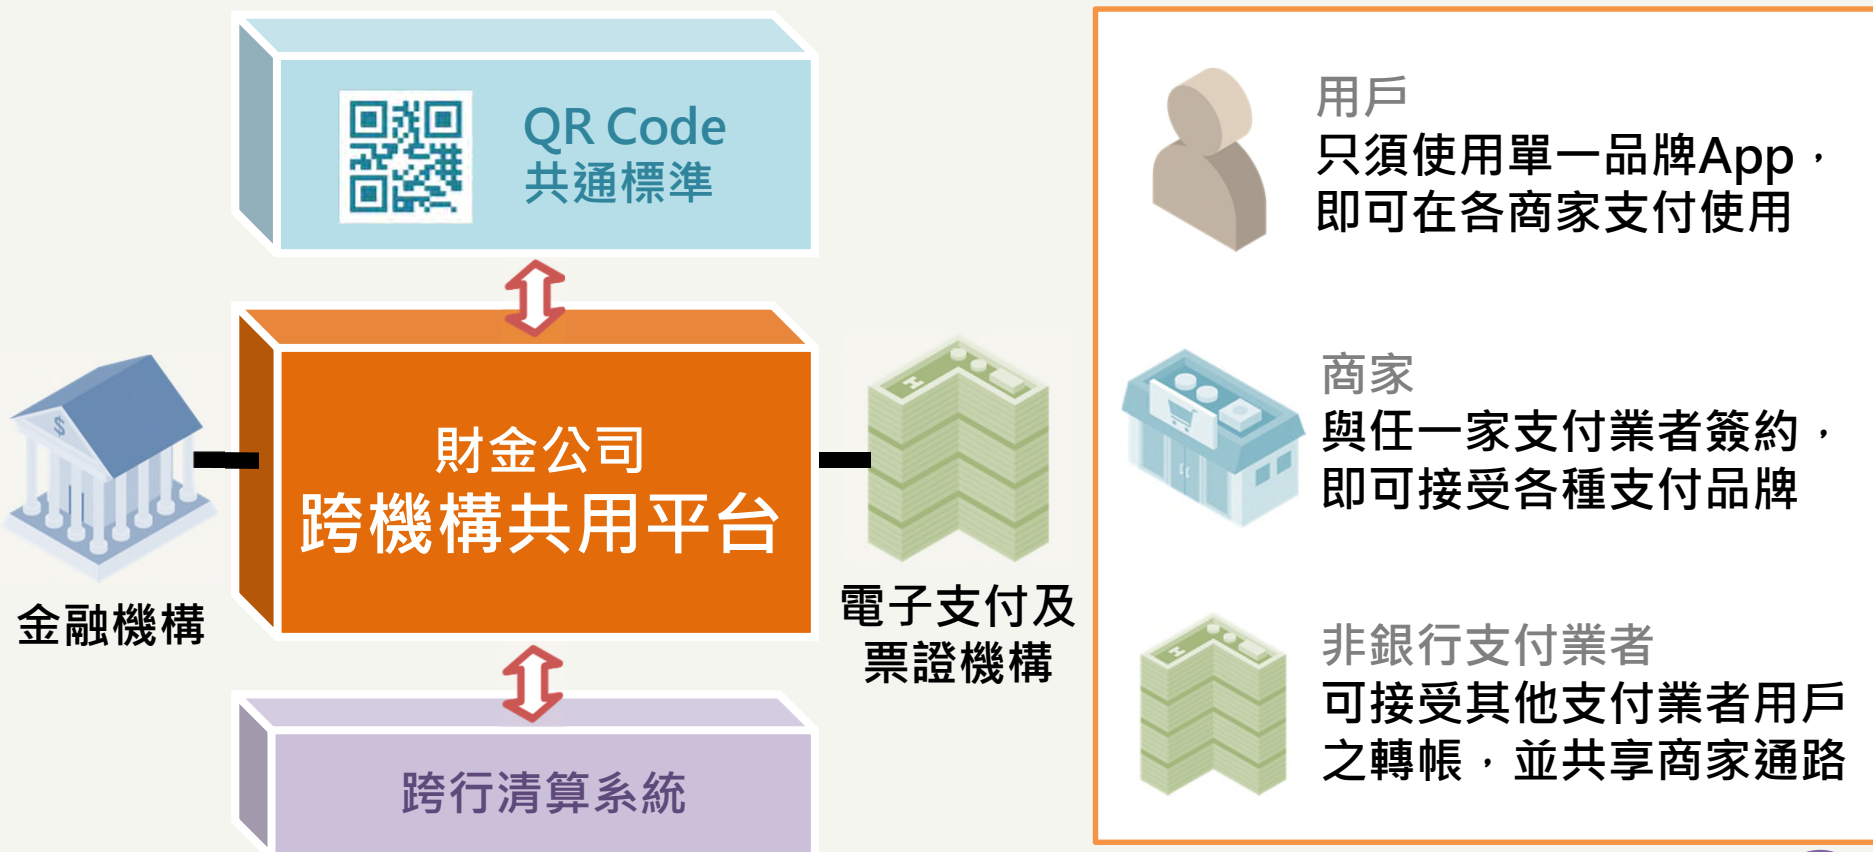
QR Code
共通標準

財金公司
跨機構共用平台

金融機構

電子支付及
票證機構

跨行清算系統

用戶
只須使用單一品牌App，
即可在各商家支付使用

商家
與任一家支付業者簽約，
即可接受各種支付品牌

非銀行支付業者
可接受其他支付業者用戶
之轉帳，並共享商家通路